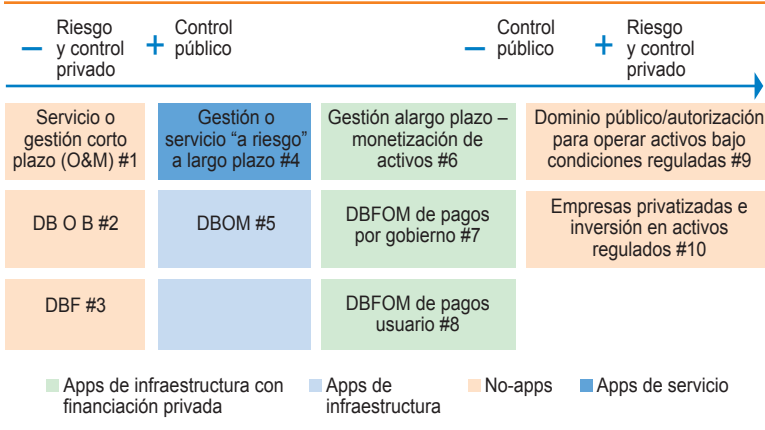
– Riesgo y control privado
+ Control público
– Control público
+ Riesgo y control privado

Servicio o gestión corto plazo (O&M) #1

Gestión o servicio "a riesgo" a largo plazo #4

Gestión alargo plazo – monetización de activos #6

Dominio público/autorización para operar activos bajo condiciones reguladas #9

DB O B #2

DBOM #5

DBFOM de pagos por gobierno #7

Empresas privatizadas e inversión en activos regulados #10

DBF #3

DBFOM de pagos usuario #8

Apps de infraestructura con financiación privada
Apps de infraestructura
No-apps
Apps de servicio